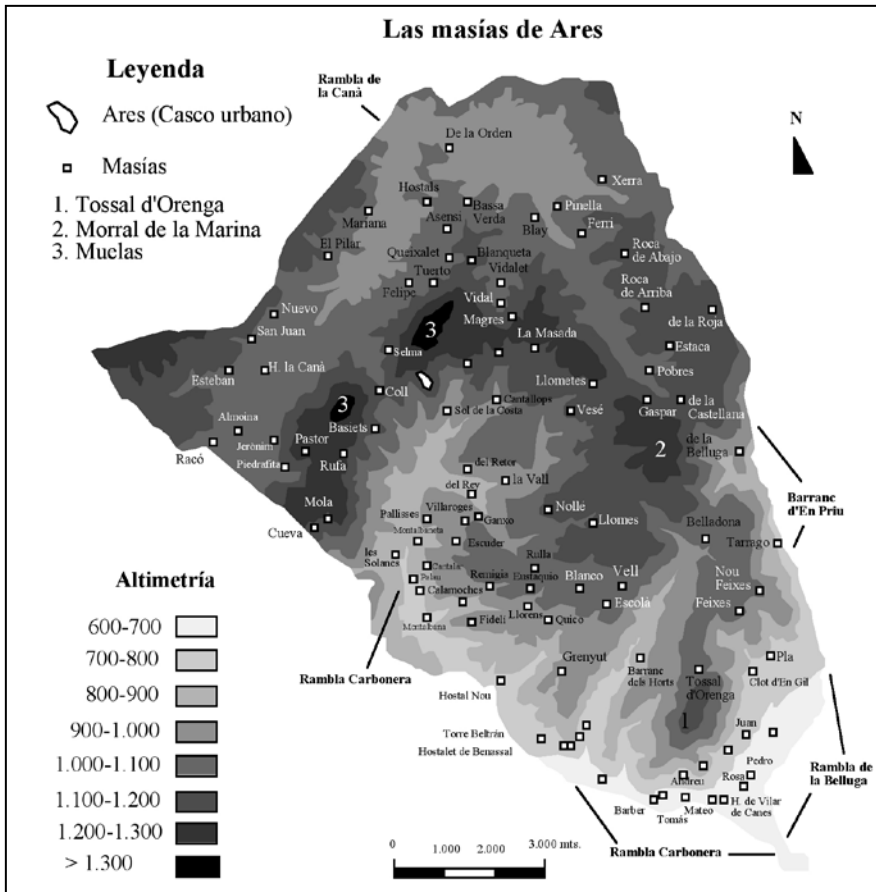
Las masías de Ares

Leyenda

Ares (Casco urbano)

Masías

1. Tossal d'Orenga
2. Morral de la Marina
3. Muelas

Altimetría

600-700
700-800
800-900
900-1.000
1.000-1.100
1.100-1.200
1.200-1.300
> 1.300

N

Rambla de la Canà

De la Orden
Xerra
Hostals
Bassa Verda
Pinella
Mariana
Asensi
Blay
Ferri
El Pilar
Quixalet
Blanqueta
Roca de Abajo
Tuerto
Vidalet
Felipe
Roca de Arriba
Vidal
Nuevo
3
Magres
de la Roja
San Juan
La Masada
Estaca
Esteban
H. la Canà
Selma
Pobres
Llometes
Coll
Cantallops
Gaspar
de la Castellana
Almoina
3
Sol de la Costa
Vesé
Basiets
Jerònim
Pastor
2
Racó
de la Belluga
Piedrafita
Rufa
del Retor
del Rey
la Vall
Barranc d'En Priu
Mola
Pallisses
Villaroges
Ganxo
Nolle
Llomes
Belladona
Cueva
Montalbaneta
Escuder
Tarrago
les Solanes
Rolla
Castalia
Remisis
Eustaquio
Blanco
Vell
Nou Feixes
Palau
Calamoches
Escolà
Feixes
Llorens
Montalbana
Fideli
Quico
Pla
Rambla Carbonera
Grenyut
Barranc dels Horts
Tossal d'Orenga
Clot d'En Gil
Hostal Nou
Torre Beltrán
1
Juan
Hostalet de Benassal
Pedro
Rambla de la Belluga
Andreu
Rosa
Barber
Mateo
H. de Vilar de Canes
Tomás

0
1.000
2.000
3.000 mts.

Rambla Carbonera